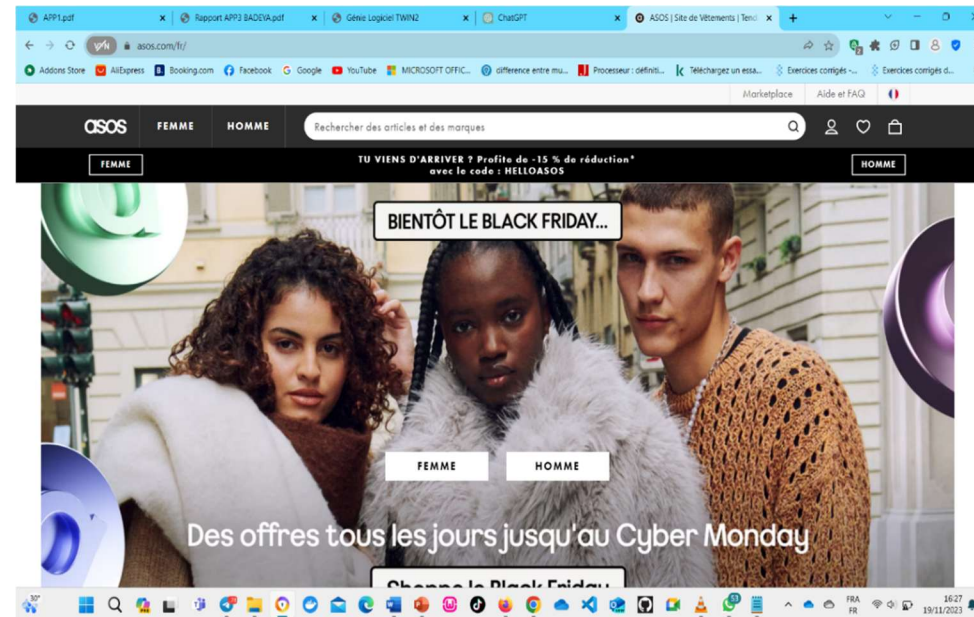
APP1.pdf
Rapport APP3 BADEYA.pdf
Génie Logiciel TWIN2
ChatGPT
ASOS | Site de Vêtements | Tend

asos.com/fr/

Addons Store AliExpress Booking.com Facebook Google YouTube MICROSOFT OFFIC... difference entre mu... Processeur : définiti... Téléchargez un essa... Exercices corrigés -... Exercices corrigés d...

Marketplace Aide et FAQ

asos FEMME HOMME Rechercher des articles et des marques

FEMME
TU VIENS D'ARRIVER ? Profite de -15 % de réduction* avec le code : HELLOASOS
HOMME

BIENTÔT LE BLACK FRIDAY...

FEMME HOMME

Des offres tous les jours jusqu'au Cyber Monday

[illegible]

30°

FRA FR 16:27 19/11/2023